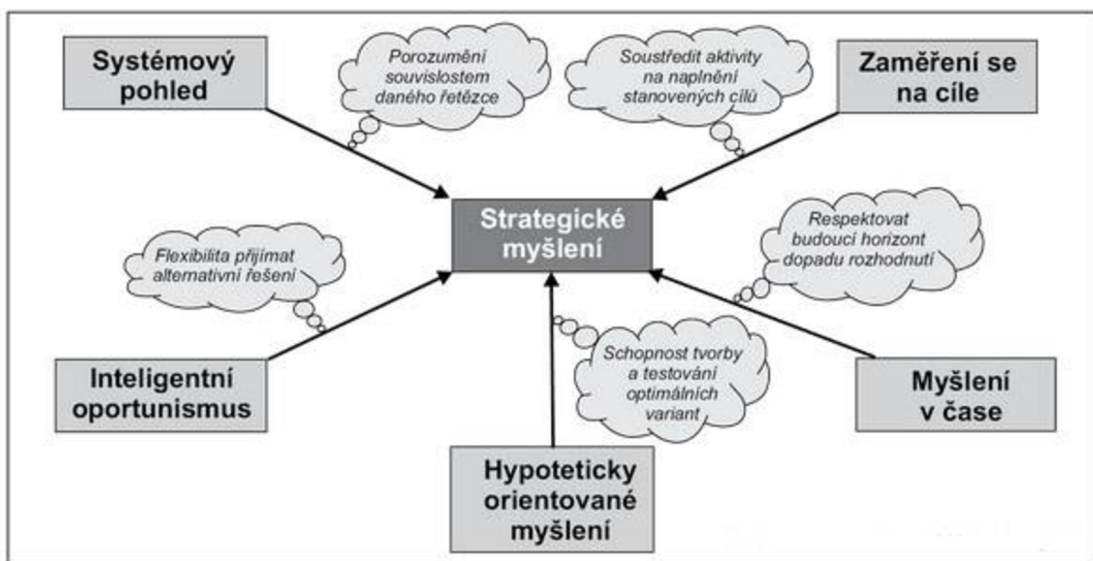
Systémový pohled

Porozumění souvislostem daného řetězce

Soustředit aktivity na naplnění stanovených cílů

Zaměření se na cíle

Strategické myšlení

Flexibilita přijímat alternativní řešení

Respektovat budoucí horizont dopadu rozhodnutí

Schopnost tvorby a testování optimálních variant

Inteligentní oportunismus

Myšlení v čase

Hypoteticky orientované myšlení